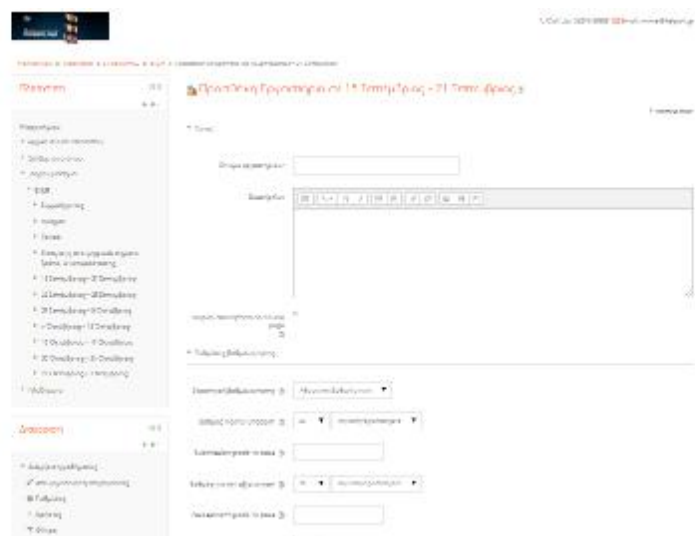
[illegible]

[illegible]

Πλοήγηση

Προσθήκη Εργασίας σε 15 Σεπτεμβρίου - 21 Σεπτεμβρίου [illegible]

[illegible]

Αρχική σελίδα
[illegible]
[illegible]
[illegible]
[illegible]
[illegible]
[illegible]
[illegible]
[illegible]
15 Σεπτεμβρίου - 21 Σεπτεμβρίου
22 Σεπτεμβρίου - 28 Σεπτεμβρίου
29 Σεπτεμβρίου - 5 Οκτωβρίου
6 Οκτωβρίου - 12 Οκτωβρίου
13 Οκτωβρίου - 19 Οκτωβρίου
20 Οκτωβρίου - 26 Οκτωβρίου
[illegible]
Μαθήματα

Όνομα εργασίας
Περιγραφή

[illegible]

Διαχείριση

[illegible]
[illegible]
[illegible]
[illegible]
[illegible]